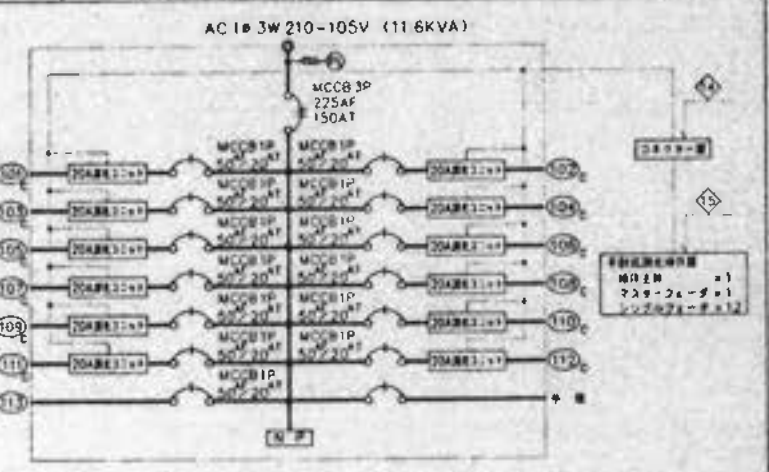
AC 1φ 3W 210-105V (11.6KVA)

MCCB 3P
225AF
150AT

MCCB 1P 50AF 20AT
MCCB 1P 50AF 20AT
MCCB 1P 50AF 20AT
MCCB 1P 50AF 20AT
MCCB 1P 50AF 20AT
MCCB 1P 50AF 20AT
MCCB 1P 50AF 20AT
MCCB 1P 50AF 20AT
MCCB 1P 50AF 20AT
MCCB 1P 50AF 20AT
MCCB 1P 50AF 20AT
MCCB 1P 50AF 20AT
MCCB 1P 50AF 20AT

20A調光ユニット
20A調光ユニット
20A調光ユニット
20A調光ユニット
20A調光ユニット
20A調光ユニット
20A調光ユニット
20A調光ユニット
20A調光ユニット
20A調光ユニット
20A調光ユニット
20A調光ユニット

101c
102c
103c
104c
105c
106c
107c
108c
109c
110c
111c
112c
113

予 備

端 子

コネクター盤

14
15

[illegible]
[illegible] =1
マスターフェーダ =1
シングルフェーダ =12